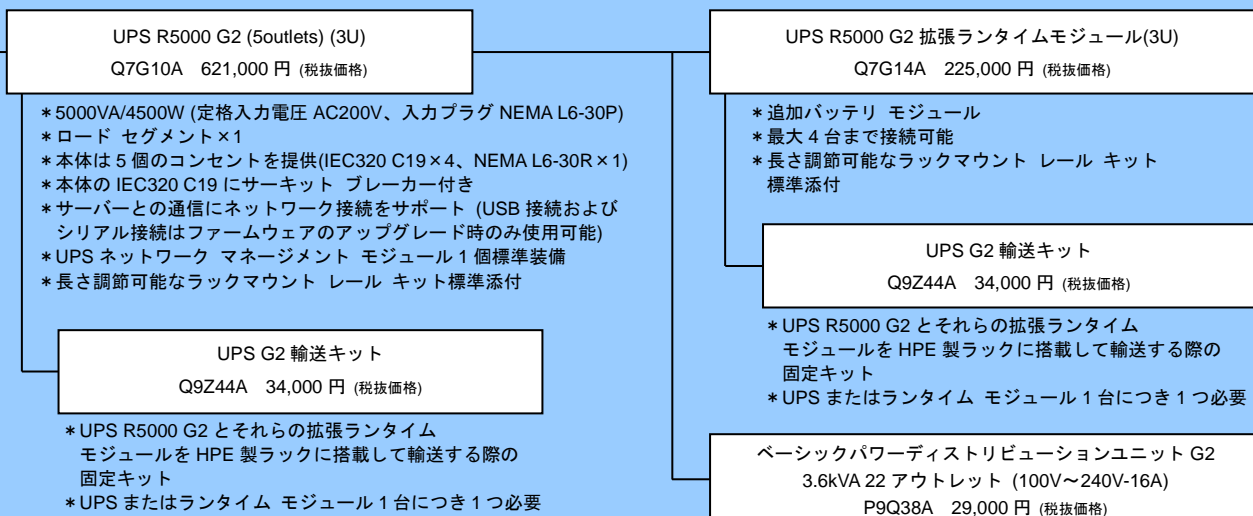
UPS R5000 G2 (5outlets) (3U)
Q7G10A 621,000 円 (税抜価格)

＊5000VA/4500W (定格入力電圧 AC200V、入力プラグ NEMA L6-30P)
＊ロード セグメント×1
＊本体は 5 個のコンセントを提供(IEC320 C19×4、NEMA L6-30R×1)
＊本体の IEC320 C19 にサーキット ブレーカー付き
＊サーバーとの通信にネットワーク接続をサポート (USB 接続およびシリアル接続はファームウェアのアップグレード時のみ使用可能)
＊UPS ネットワーク マネージメント モジュール 1 個標準装備
＊長さ調節可能なラックマウント レール キット標準添付

UPS G2 輸送キット
Q9Z44A 34,000 円 (税抜価格)

＊UPS R5000 G2 とそれらの拡張ランタイム モジュールを HPE 製ラックに搭載して輸送する際の固定キット
＊UPS またはランタイム モジュール 1 台につき 1 つ必要

UPS R5000 G2 拡張ランタイムモジュール(3U)
Q7G14A 225,000 円 (税抜価格)

＊追加バッテリ モジュール
＊最大 4 台まで接続可能
＊長さ調節可能なラックマウント レール キット標準添付

UPS G2 輸送キット
Q9Z44A 34,000 円 (税抜価格)

＊UPS R5000 G2 とそれらの拡張ランタイム モジュールを HPE 製ラックに搭載して輸送する際の固定キット
＊UPS またはランタイム モジュール 1 台につき 1 つ必要

ベーシックパワーディストリビューションユニット G2
3.6kVA 22 アウトレット (100V～240V-16A)
P9Q38A 29,000 円 (税抜価格)